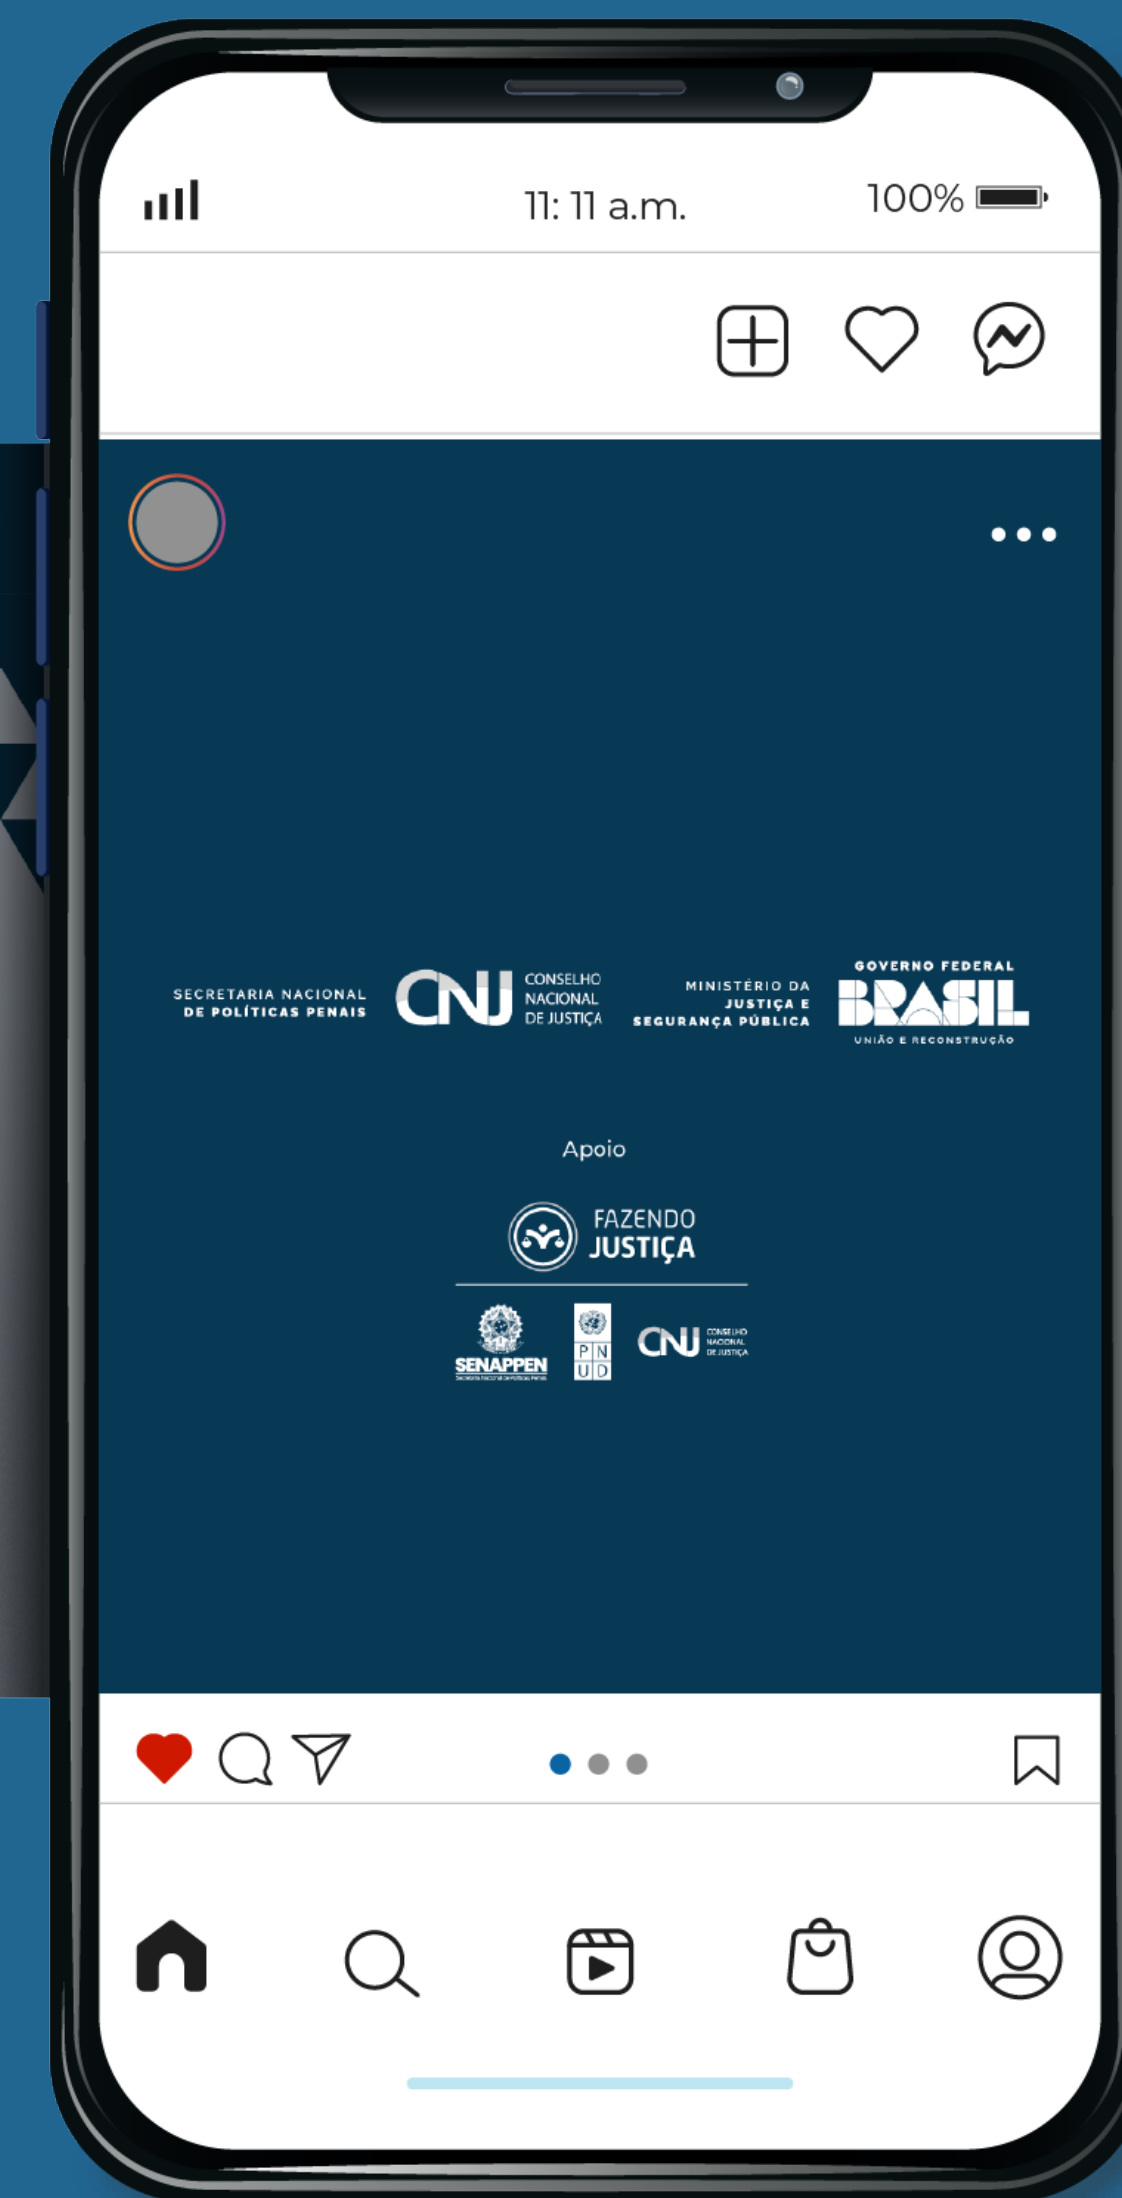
11: 11 a.m.

100%

SECRETARIA NACIONAL DE POLÍTICAS PENAIS

CNJ CONSELHO NACIONAL DE JUSTIÇA

MINISTÉRIO DA JUSTIÇA E SEGURANÇA PÚBLICA

GOVERNO FEDERAL BRASIL UNIÃO E RECONSTRUÇÃO

Apoio

FAZENDO JUSTIÇA

SENAPPEN Secretaria Nacional de Políticas Penais

PNUD

CNJ CONSELHO NACIONAL DE JUSTIÇA